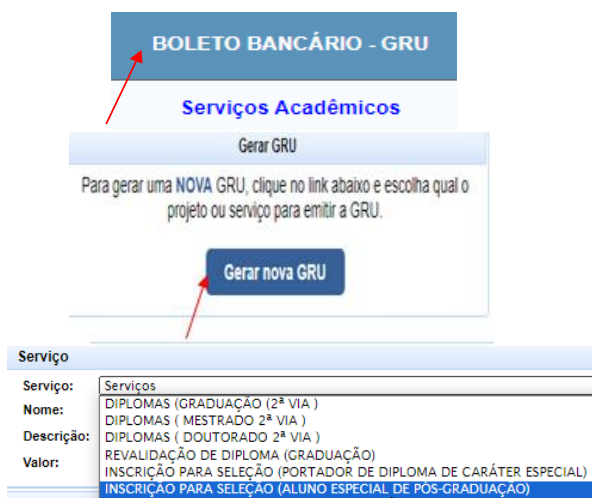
BOLETO BANCÁRIO - GRU

Serviços Acadêmicos

Gerar GRU

Para gerar uma NOVA GRU, clique no link abaixo e escolha qual o projeto ou serviço para emitir a GRU.

Gerar nova GRU

Serviço

Serviço: Serviços

Nome:

Descrição:

Valor:

DIPLOMAS (GRADUAÇÃO (2ª VIA )
DIPLOMAS ( MESTRADO 2ª VIA )
DIPLOMAS ( DOUTORADO 2ª VIA )
REVALIDAÇÃO DE DIPLOMA (GRADUAÇÃO)
INSCRIÇÃO PARA SELEÇÃO (PORTADOR DE DIPLOMA DE CARÁTER ESPECIAL)
INSCRIÇÃO PARA SELEÇÃO (ALUNO ESPECIAL DE PÓS-GRADUAÇÃO)